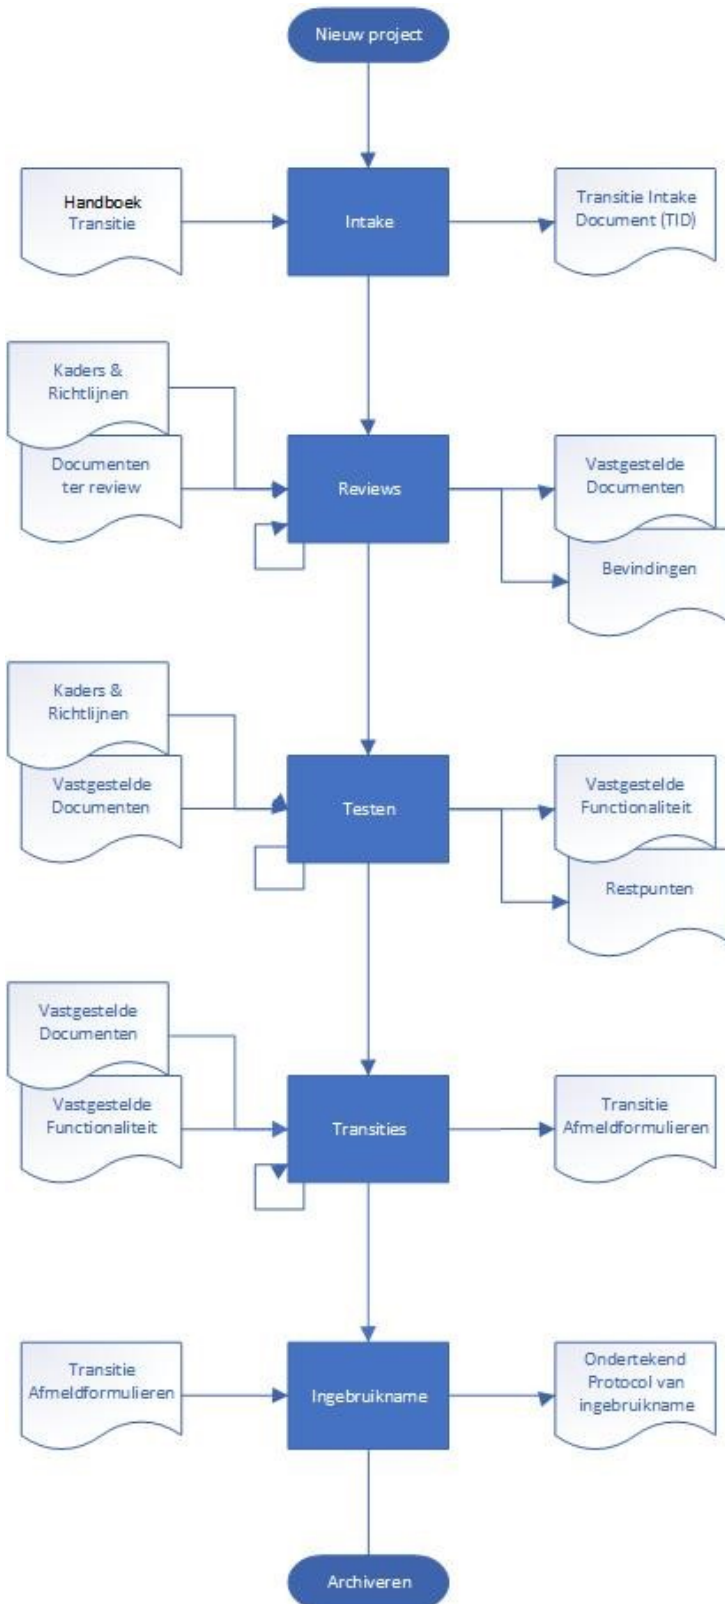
Nieuw project

Handboek Transitie

Intake

Transitie Intake Document (TID)

Kaders & Richtlijnen

Documenten ter review

Reviews

Vastgestelde Documenten

Bevindingen

Kaders & Richtlijnen

Vastgestelde Documenten

Testen

Vastgestelde Functionaliteit

Restpunten

Vastgestelde Documenten

Vastgestelde Functionaliteit

Transities

Transitie Afmeldformulieren

Transitie Afmeldformulieren

Ingebruikname

Ondertekend Protocol van ingebruikname

Archiveren